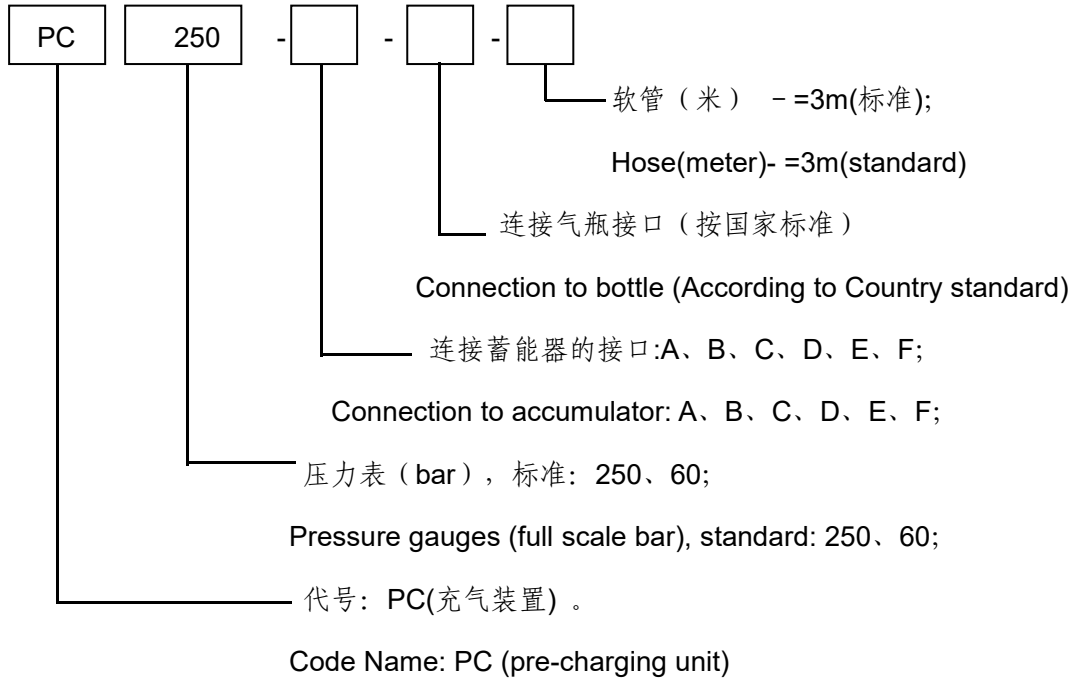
PC 250 - - -

软管（米） – =3m(标准);

Hose(meter)- =3m(standard)

连接气瓶接口（按国家标准）

Connection to bottle (According to Country standard)

连接蓄能器的接口:A、B、C、D、E、F;

Connection to accumulator: A、B、C、D、E、F;

压力表（bar），标准：250、60;

Pressure gauges (full scale bar), standard: 250、60;

代号：PC(充气装置) 。

Code Name: PC (pre-charging unit)